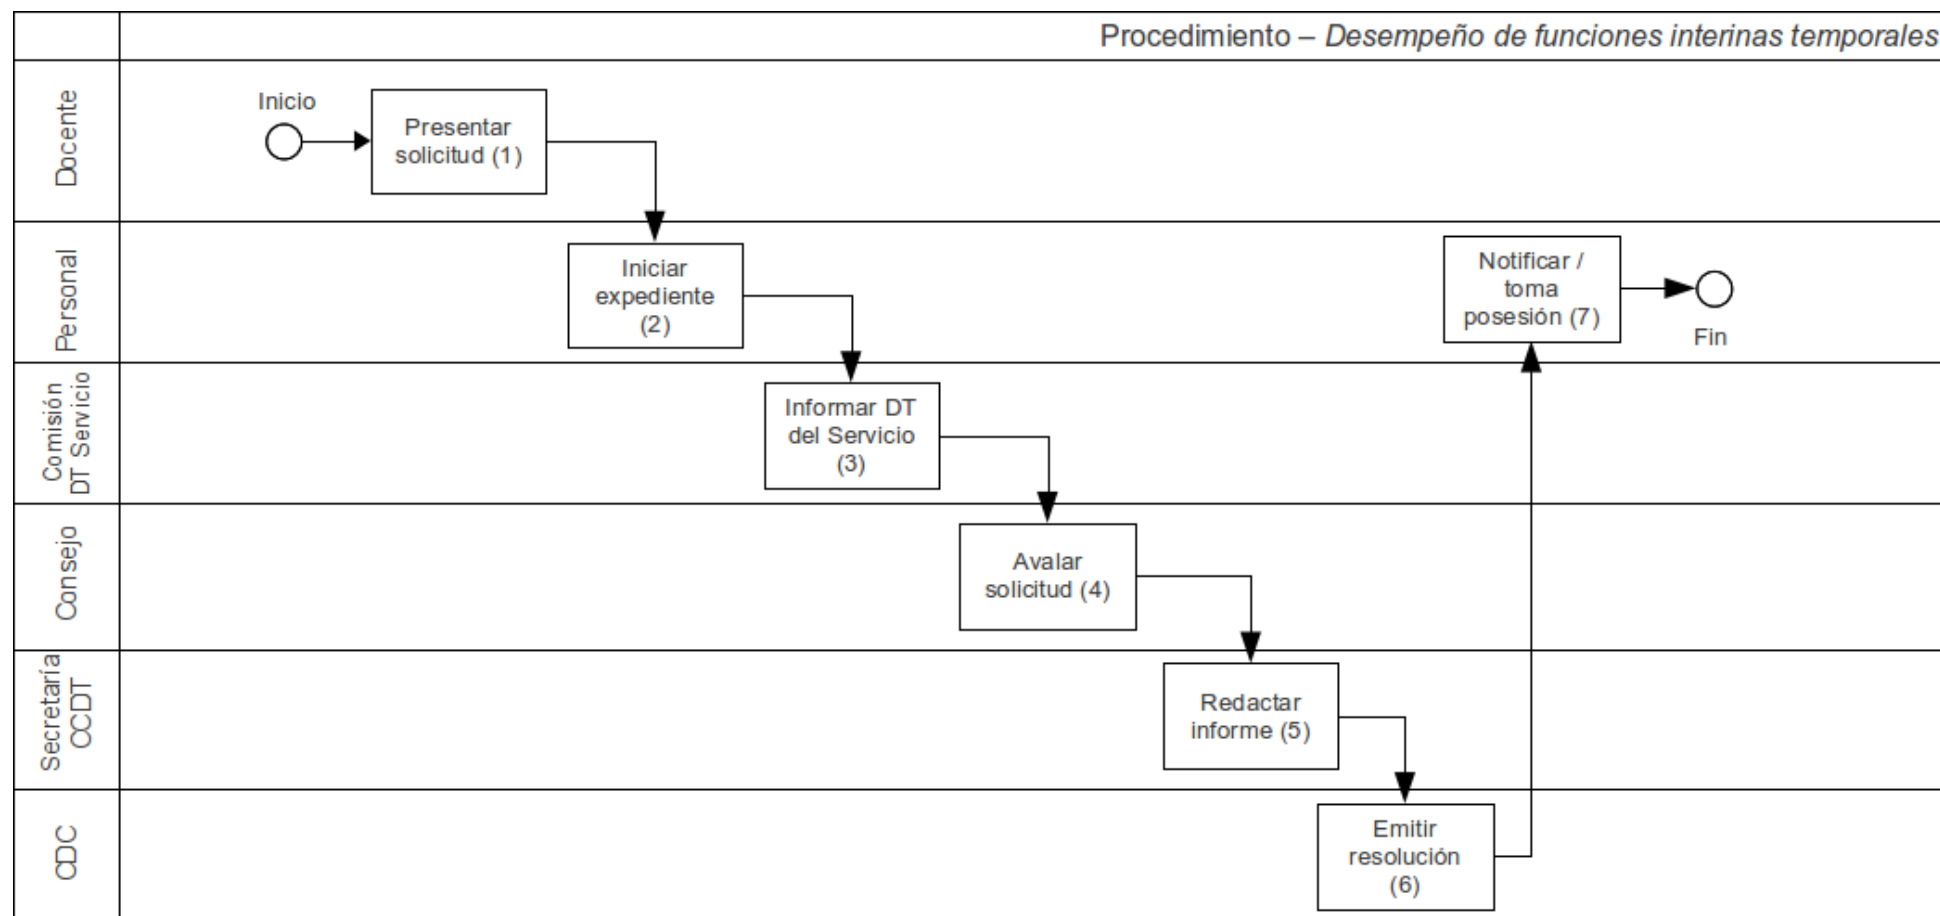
Procedimiento – *Desempeño de funciones interinas temporales*

Docente

Inicio

Presentar solicitud (1)

Personal

Iniciar expediente (2)

Notificar / toma posesión (7)

Fin

Comisión DT Servicio

Informar DT del Servicio (3)

Consejo

Avalar solicitud (4)

Secretaría CCDT

Redactar informe (5)

CDC

Emitir resolución (6)